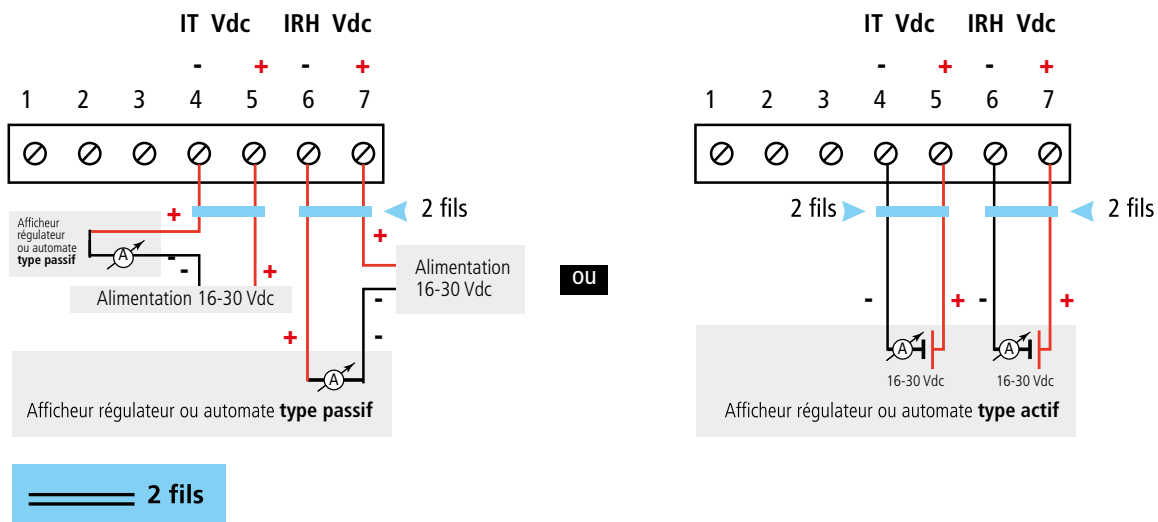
IT Vdc IRH Vdc
- + - +
1 2 3 4 5 6 7

2 fils

+
Afficheur régulateur ou automate **type passif**
-
+
Alimentation 16-30 Vdc

+
Alimentation 16-30 Vdc
-
+
-
A
Afficheur régulateur ou automate **type passif**

ou

IT Vdc IRH Vdc
- + - +
1 2 3 4 5 6 7

2 fils
2 fils
- + - +
A A
16-30 Vdc 16-30 Vdc
Afficheur régulateur ou automate **type actif**

2 fils